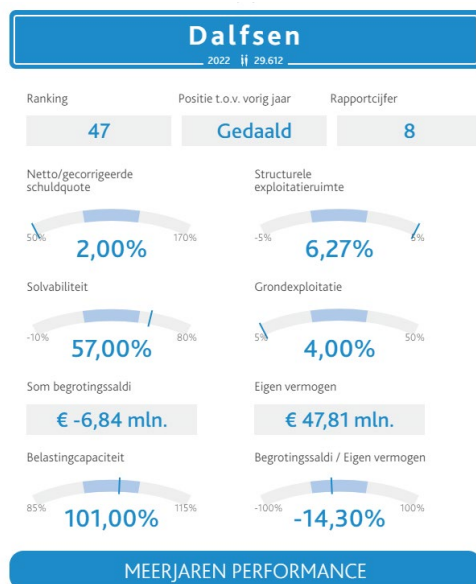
Dalfsen

2022 29.612

Ranking
47

Positie t.o.v. vorig jaar
Gedaald

Rapportcijfer
8

Netto/gecorrigeerde schuldquote
50%
170%
2,00%

Structurele exploitatieruimte
-5%
5%
6,27%

Solvabiliteit
-10%
80%
57,00%

Grondexploitatie
5%
50%
4,00%

Som begrotingssaldi
€ -6,84 mln.

Eigen vermogen
€ 47,81 mln.

Belastingcapaciteit
85%
115%
101,00%

Begrotingssaldi / Eigen vermogen
-100%
100%
-14,30%

MEERJAREN PERFORMANCE